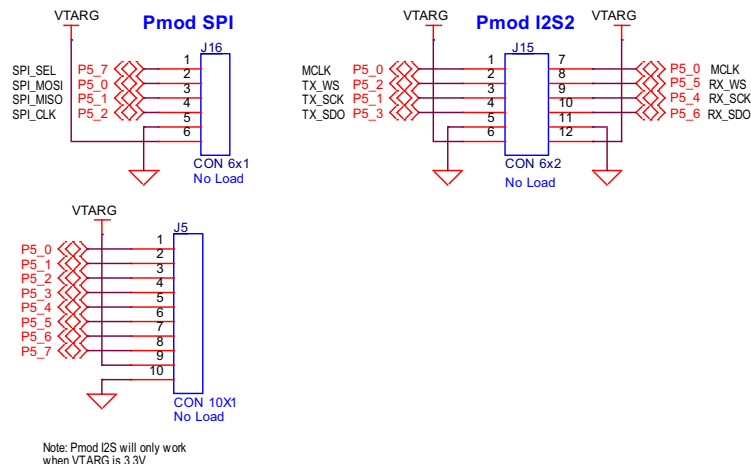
VTARG
Pmod SPI
J16
SPI_SEL P5_7 1
SPI_MOSI P5_0 2
SPI_MISO P5_1 3
SPI_CLK P5_2 4
5
6
CON 6x1
No Load

VTARG
Pmod I2S2
VTARG
J15
MCLK P5_0 1 7 P5_0 MCLK
TX_WS P5_2 2 8 P5_5 RX_WS
TX_SCK P5_1 3 9 P5_4 RX_SCK
TX_SDO P5_3 4 10 P5_6 RX_SDO
5 11
6 12
CON 6x2
No Load

VTARG
J5
P5_0 1
P5_1 2
P5_2 3
P5_3 4
P5_4 5
P5_5 6
P5_6 7
P5_7 8
9
10
CON 10X1
No Load

Note: Pmod I2S will only work when VTARG is 3.3V